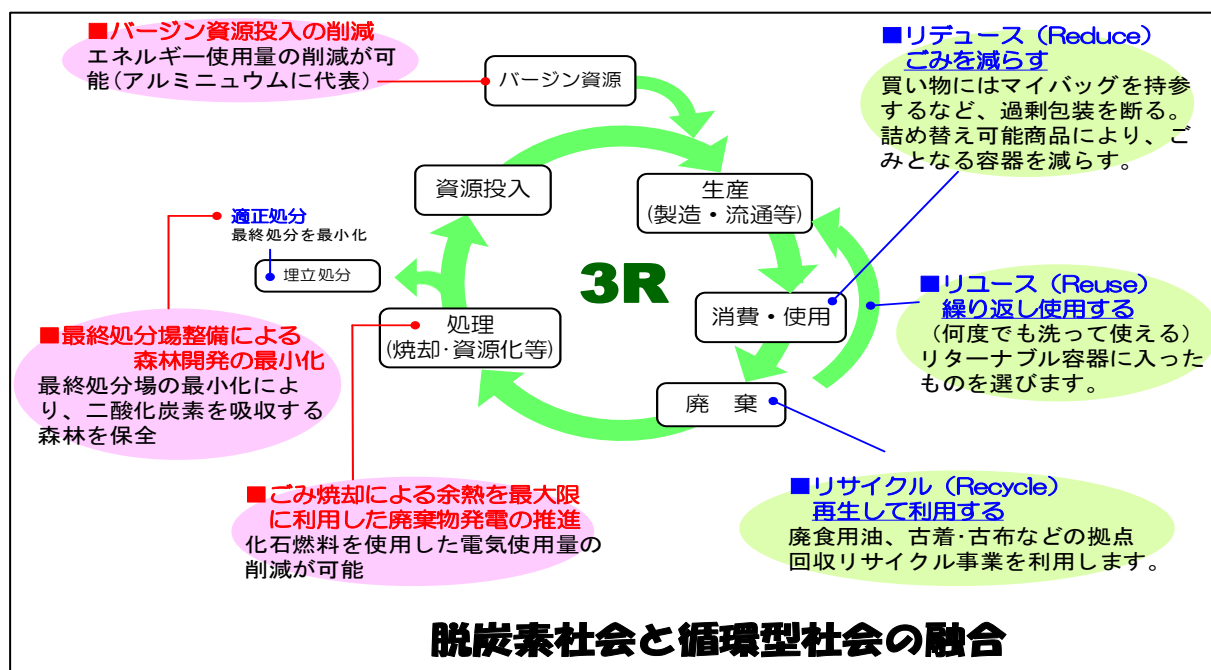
■バージン資源投入の削減
エネルギー使用量の削減が可能（アルミニュウムに代表）

バージン資源

■リデュース（Reduce）
ごみを減らす
買い物にはマイバッグを持参するなど、過剰包装を断る。詰め替え可能商品により、ごみとなる容器を減らす。

資源投入

生産
（製造・流通等）

●適正処分
最終処分を最小化

埋立処分

3R

■リユース（Reuse）
繰り返し使用する
（何度でも洗って使える）
リターナブル容器に入ったものを選びます。

消費・使用

■最終処分場整備による森林開発の最小化
最終処分場の最小化により、二酸化炭素を吸収する森林を保全

処理
（焼却･資源化等）

廃　棄

■ごみ焼却による余熱を最大限に利用した廃棄物発電の推進
化石燃料を使用した電気使用量の削減が可能

■リサイクル（Recycle）
再生して利用する
廃食用油、古着･古布などの拠点回収リサイクル事業を利用します。

脱炭素社会と循環型社会の融合